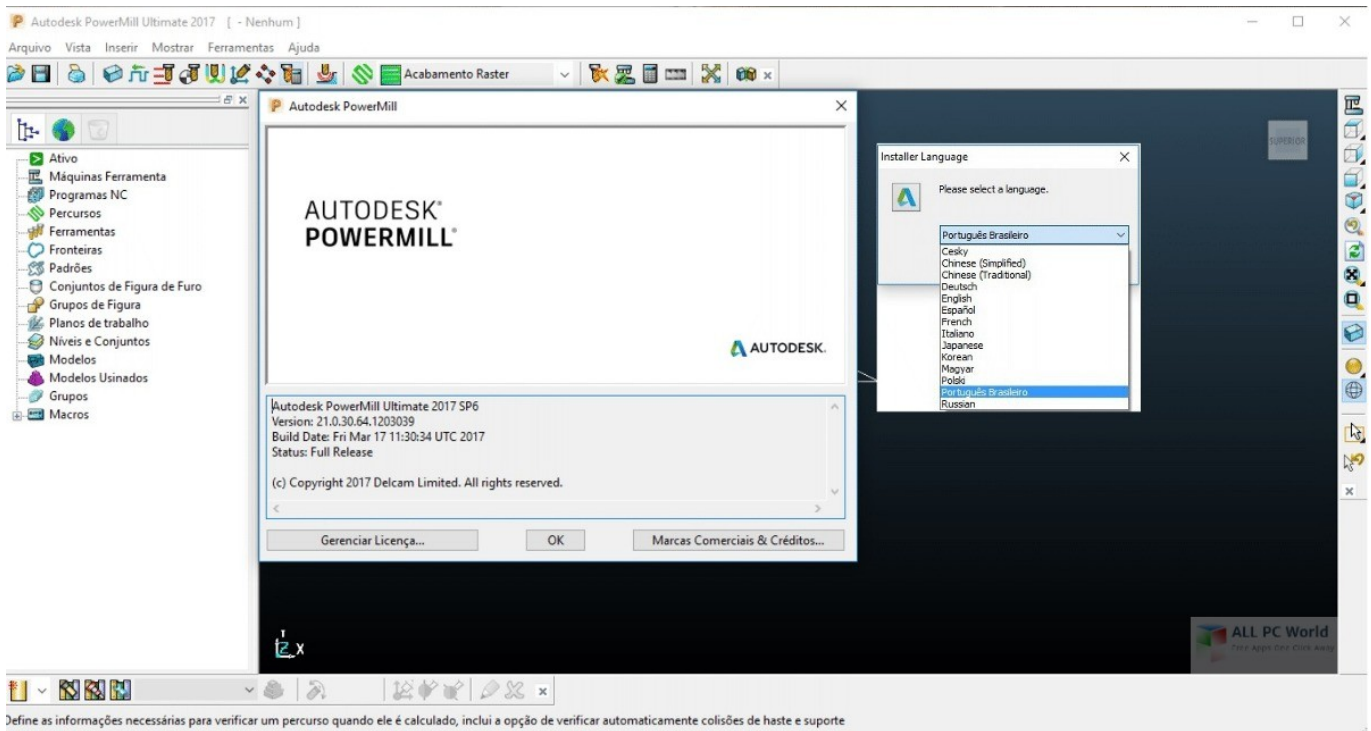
Autodesk PowerMill Ultimate 2017 [ - Nenhum ]

Arquivo Vista Inserir Mostrar Ferramentas Ajuda

Acabamento Raster

Ativo
Máquinas Ferramenta
Programas NC
Percursos
Ferramentas
Fronteiras
Padrões
Conjuntos de Figura de Furo
Grupos de Figura
Planos de trabalho
Níveis e Conjuntos
Modelos
Modelos Usinados
Grupos
Macros

Autodesk PowerMill

AUTODESK®
POWERMILL®

AUTODESK.

Autodesk PowerMill Ultimate 2017 SP6
Version: 21.0.30.64.1203039
Build Date: Fri Mar 17 11:30:34 UTC 2017
Status: Full Release

(c) Copyright 2017 Delcam Limited. All rights reserved.

Gerenciar Licença... OK Marcas Comerciais & Créditos...

Installer Language

Please select a language.

Português Brasileiro
Cesky
Chinese (Simplified)
Chinese (Traditional)
Deutsch
English
Español
French
Italiano
Japanese
Korean
Magyar
Polski
Português Brasileiro
Russian

SUPERIOR

ALL PC World
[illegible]

Define as informações necessárias para verificar um percurso quando ele é calculado, inclui a opção de verificar automaticamente colisões de haste e suporte